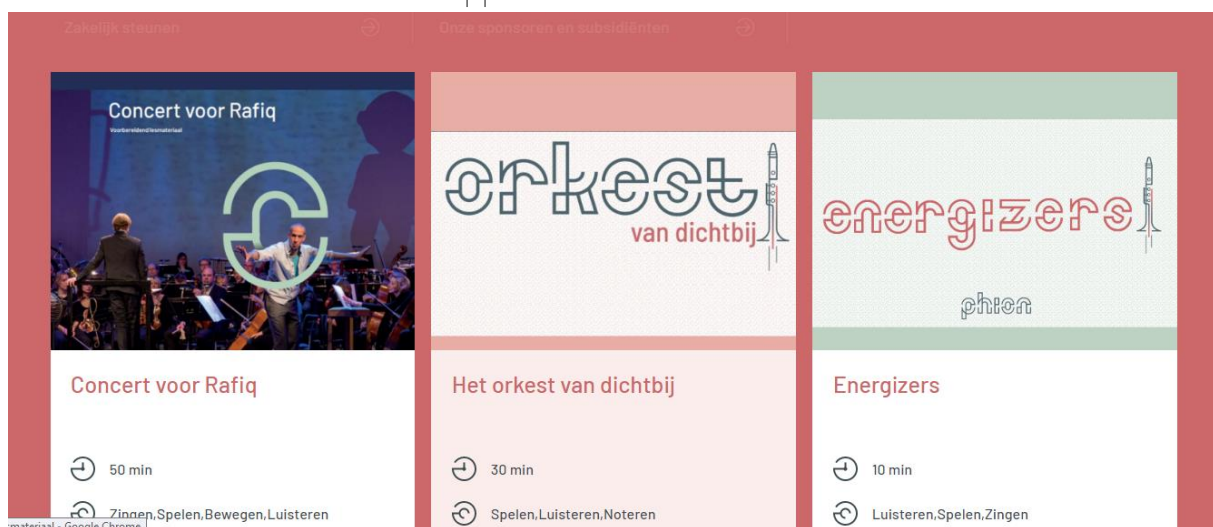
Zakelijk steunen

Onze sponsoren en subsidiënten

Concert voor Rafiq
Voorbereidendlesmateriaal

orkest
van dichtbij

energizers
phion

Concert voor Rafiq

50 min

Zingen,Spelen,Bewegen,Luisteren

Het orkest van dichtbij

30 min

Spelen,Luisteren,Noteren

Energizers

10 min

Luisteren,Spelen,Zingen

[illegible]materiaal - Google Chrome